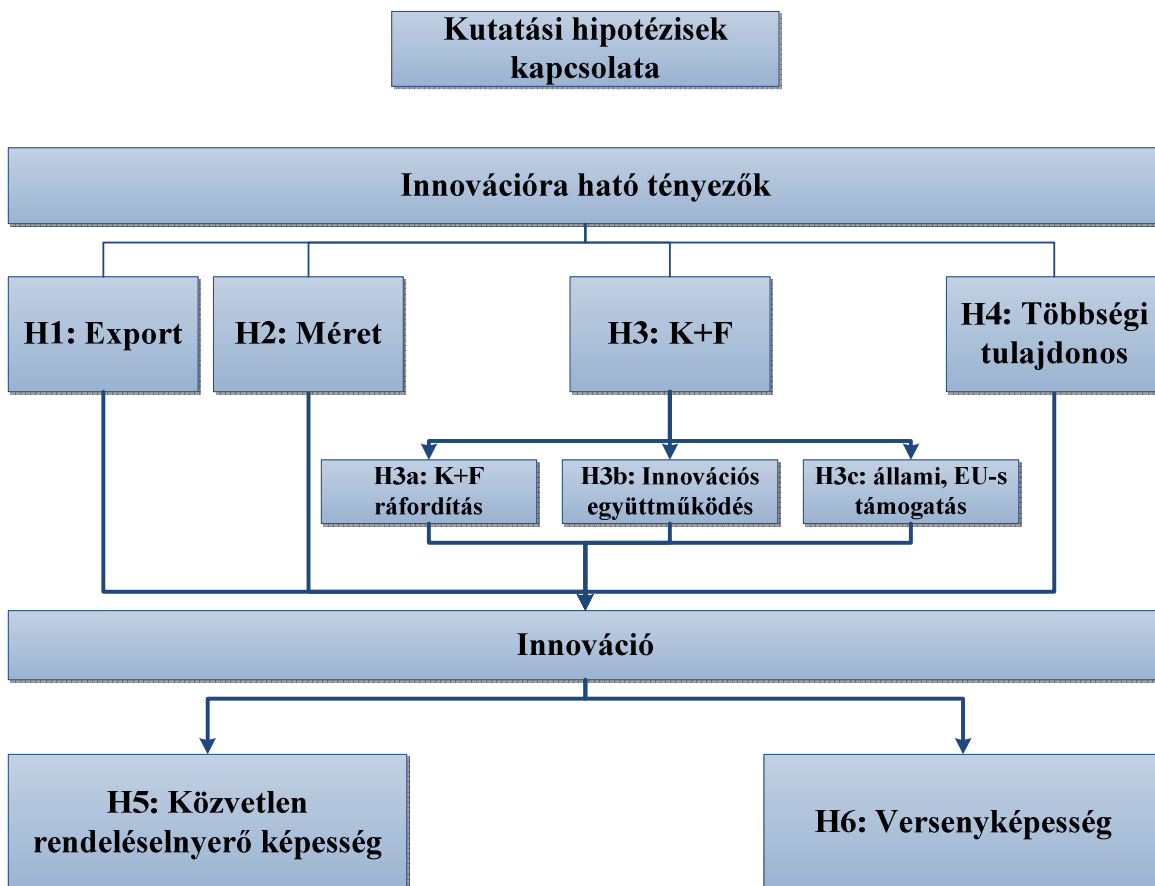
Kutatási hipotézisek kapcsolata

Innovációra ható tényezők

H1: Export

H2: Méret

H3: K+F

H4: Többségi tulajdonos

H3a: K+F ráfordítás

H3b: Innovációs együttműködés

H3c: állami, EU-s támogatás

Innováció

H5: Közvetlen rendeléselnyerő képesség

H6: Versenyképesség